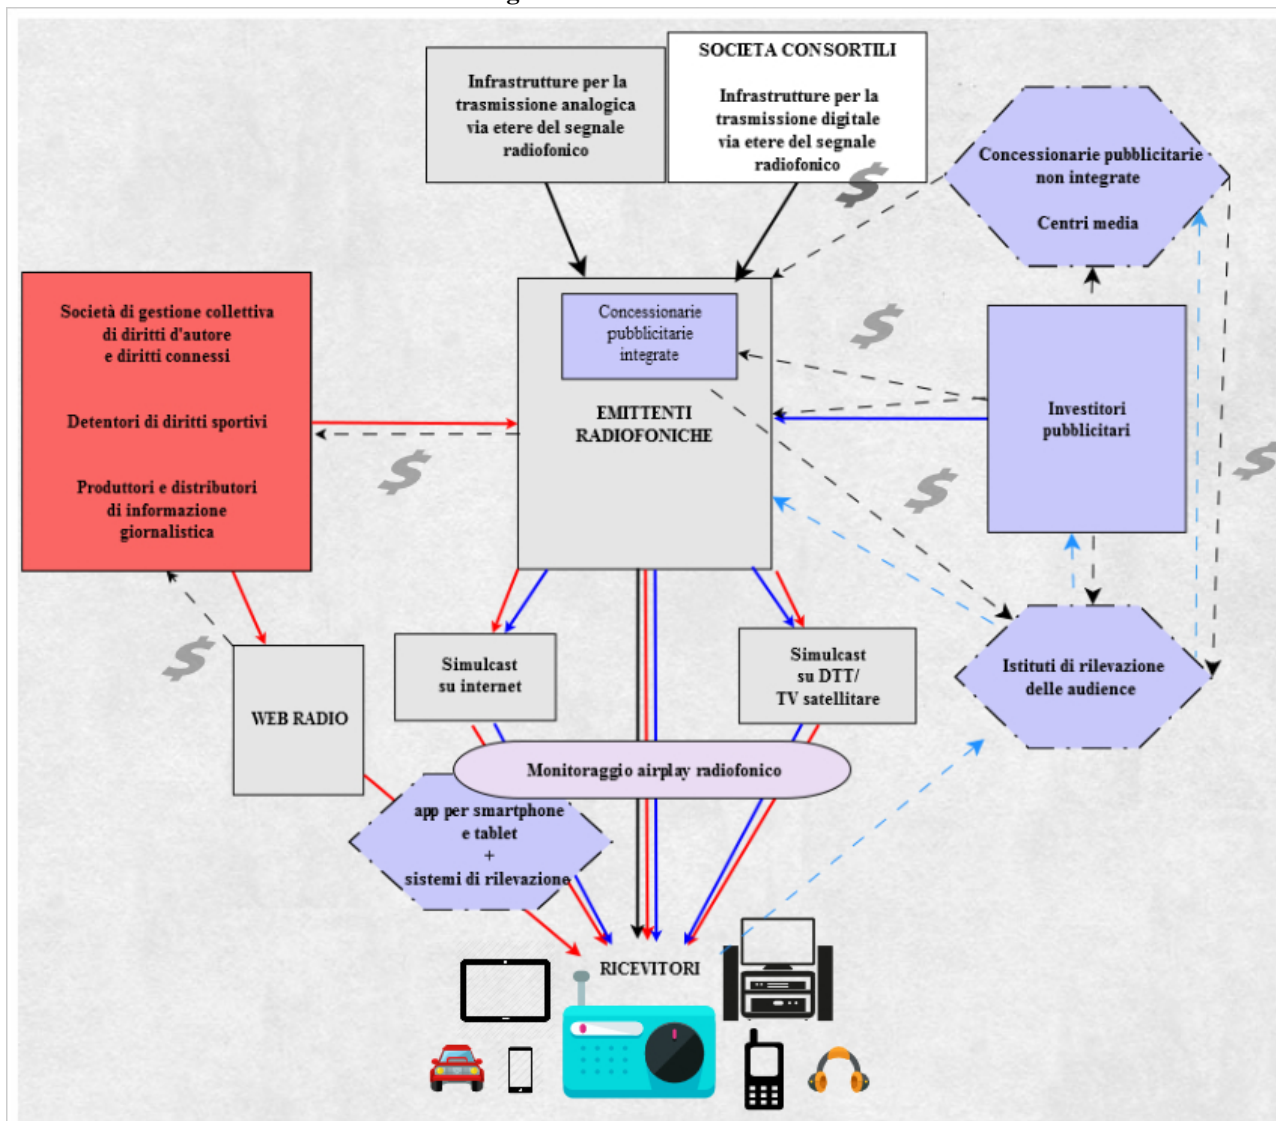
Infrastrutture per la trasmissione analogica via etere del segnale radiofonico

SOCIETA CONSORTILI

Infrastrutture per la trasmissione digitale via etere del segnale radiofonico

Concessionarie pubblicitarie non integrate

Centri media

$

Società di gestione collettiva di diritti d'autore e diritti connessi

Detentori di diritti sportivi

Produttori e distributori di informazione giornalistica

Concessionarie pubblicitarie integrate

EMITTENTI RADIOFONICHE

$

Investitori pubblicitari

$

$

$

$

Simulcast su internet

Simulcast su DTT/ TV satellitare

Istituti di rilevazione delle audience

WEB RADIO

Monitoraggio airplay radiofonico

app per smartphone e tablet + sistemi di rilevazione

RICEVITORI